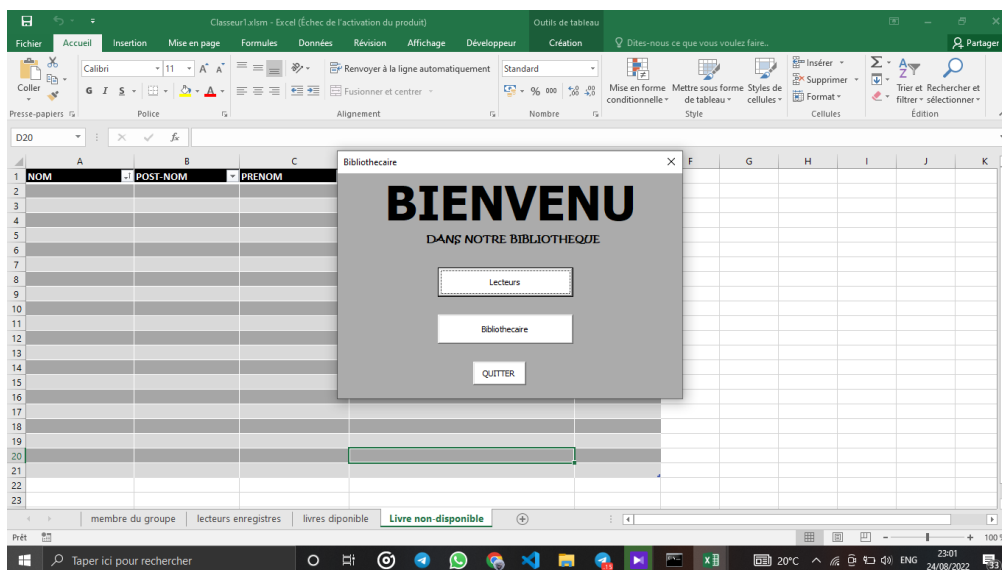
Classeur1.xlsm - Excel (Échec de l'activation du produit)

Outils de tableau

Fichier Accueil Insertion Mise en page Formules Données Révision Affichage Développeur Création Dites-nous ce que vous voulez faire.. Partager

Coller Calibri 11 Renvoyer à la ligne automatiquement Standard Fusionner et centrer Mise en forme conditionnelle Mettre sous forme de tableau Styles de cellules Insérer Supprimer Format Trier et filtrer Rechercher et sélectionner

Presse-papiers Police Alignement Nombre Style Cellules Édition

D20

A B C F G H I J K

1 NOM POST-NOM PRENOM

2 3 4 5 6 7 8 9 10 11 12 13 14 15 16 17 18 19 20 21 22 23

Bibliothecaire

BIENVENU

DANS NOTRE BIBLIOTHEQUE

Lecteurs

Bibliothecaire

QUITTER

membre du groupe lecteurs enregistres livres diponible Livre non-disponible

Prêt

Taper ici pour rechercher

20°C ENG 23:01 24/08/2022